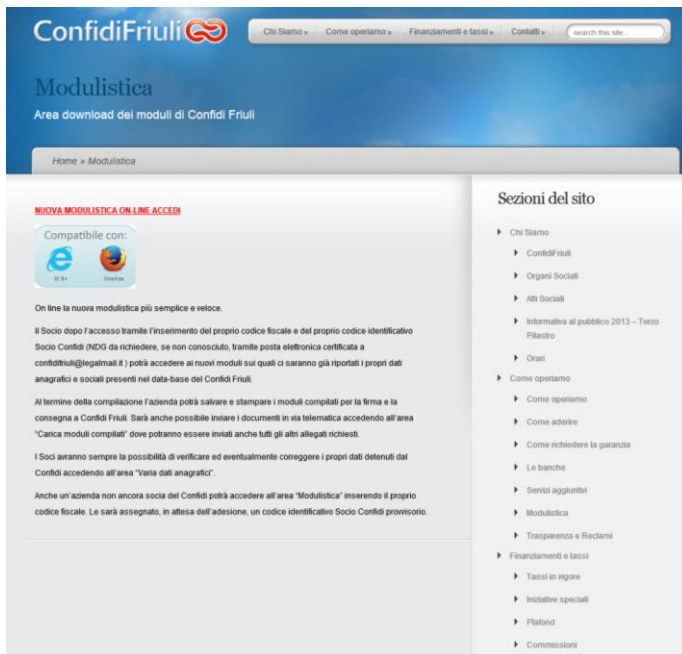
ConfidiFriuli

Chi Siamo » Come operiamo » Finanziamenti e tassi » Contatti »

search this site...

Modulistica

Area download dei moduli di Confidi Friuli

Home » Modulistica

NUOVA MODULISTICA ON-LINE ACCEDI

Compatibile con:

IE 9+ Firefox

On line la nuova modulistica più semplice e veloce.

Il Socio dopo l'accesso tramite l'inserimento del proprio codice fiscale e del proprio codice identificativo Socio Confidi (NDG da richiedere, se non conosciuto, tramite posta elettronica certificata a confidifriuli@legalmail.it ) potrà accedere ai nuovi moduli sui quali ci saranno già riportati i propri dati anagrafici e sociali presenti nel data-base del Confidi Friuli.

Al termine della compilazione l'azienda potrà salvare e stampare i moduli compilati per la firma e la consegna a Confidi Friuli. Sarà anche possibile inviare i documenti in via telematica accedendo all'area "Carica moduli compilati" dove potranno essere inviati anche tutti gli altri allegati richiesti.

I Soci avranno sempre la possibilità di verificare ed eventualmente correggere i propri dati detenuti dal Confidi accedendo all'area "Varia dati anagrafici".

Anche un'azienda non ancora socia del Confidi potrà accedere all'area "Modulistica" inserendo il proprio codice fiscale. Le sarà assegnato, in attesa dell'adesione, un codice identificativo Socio Confidi provvisorio.

Sezioni del sito

Chi Siamo
ConfidiFriuli
Organi Sociali
Atti Sociali
Informativa al pubblico 2013 – Terzo Pilastro
Orari
Come operiamo
Come operiamo
Come aderire
Come richiedere la garanzia
Le banche
Servizi aggiuntivi
Modulistica
Trasparenza e Reclami
Finanziamenti e tassi
Tassi in vigore
Iniziative speciali
Plafond
Commissioni